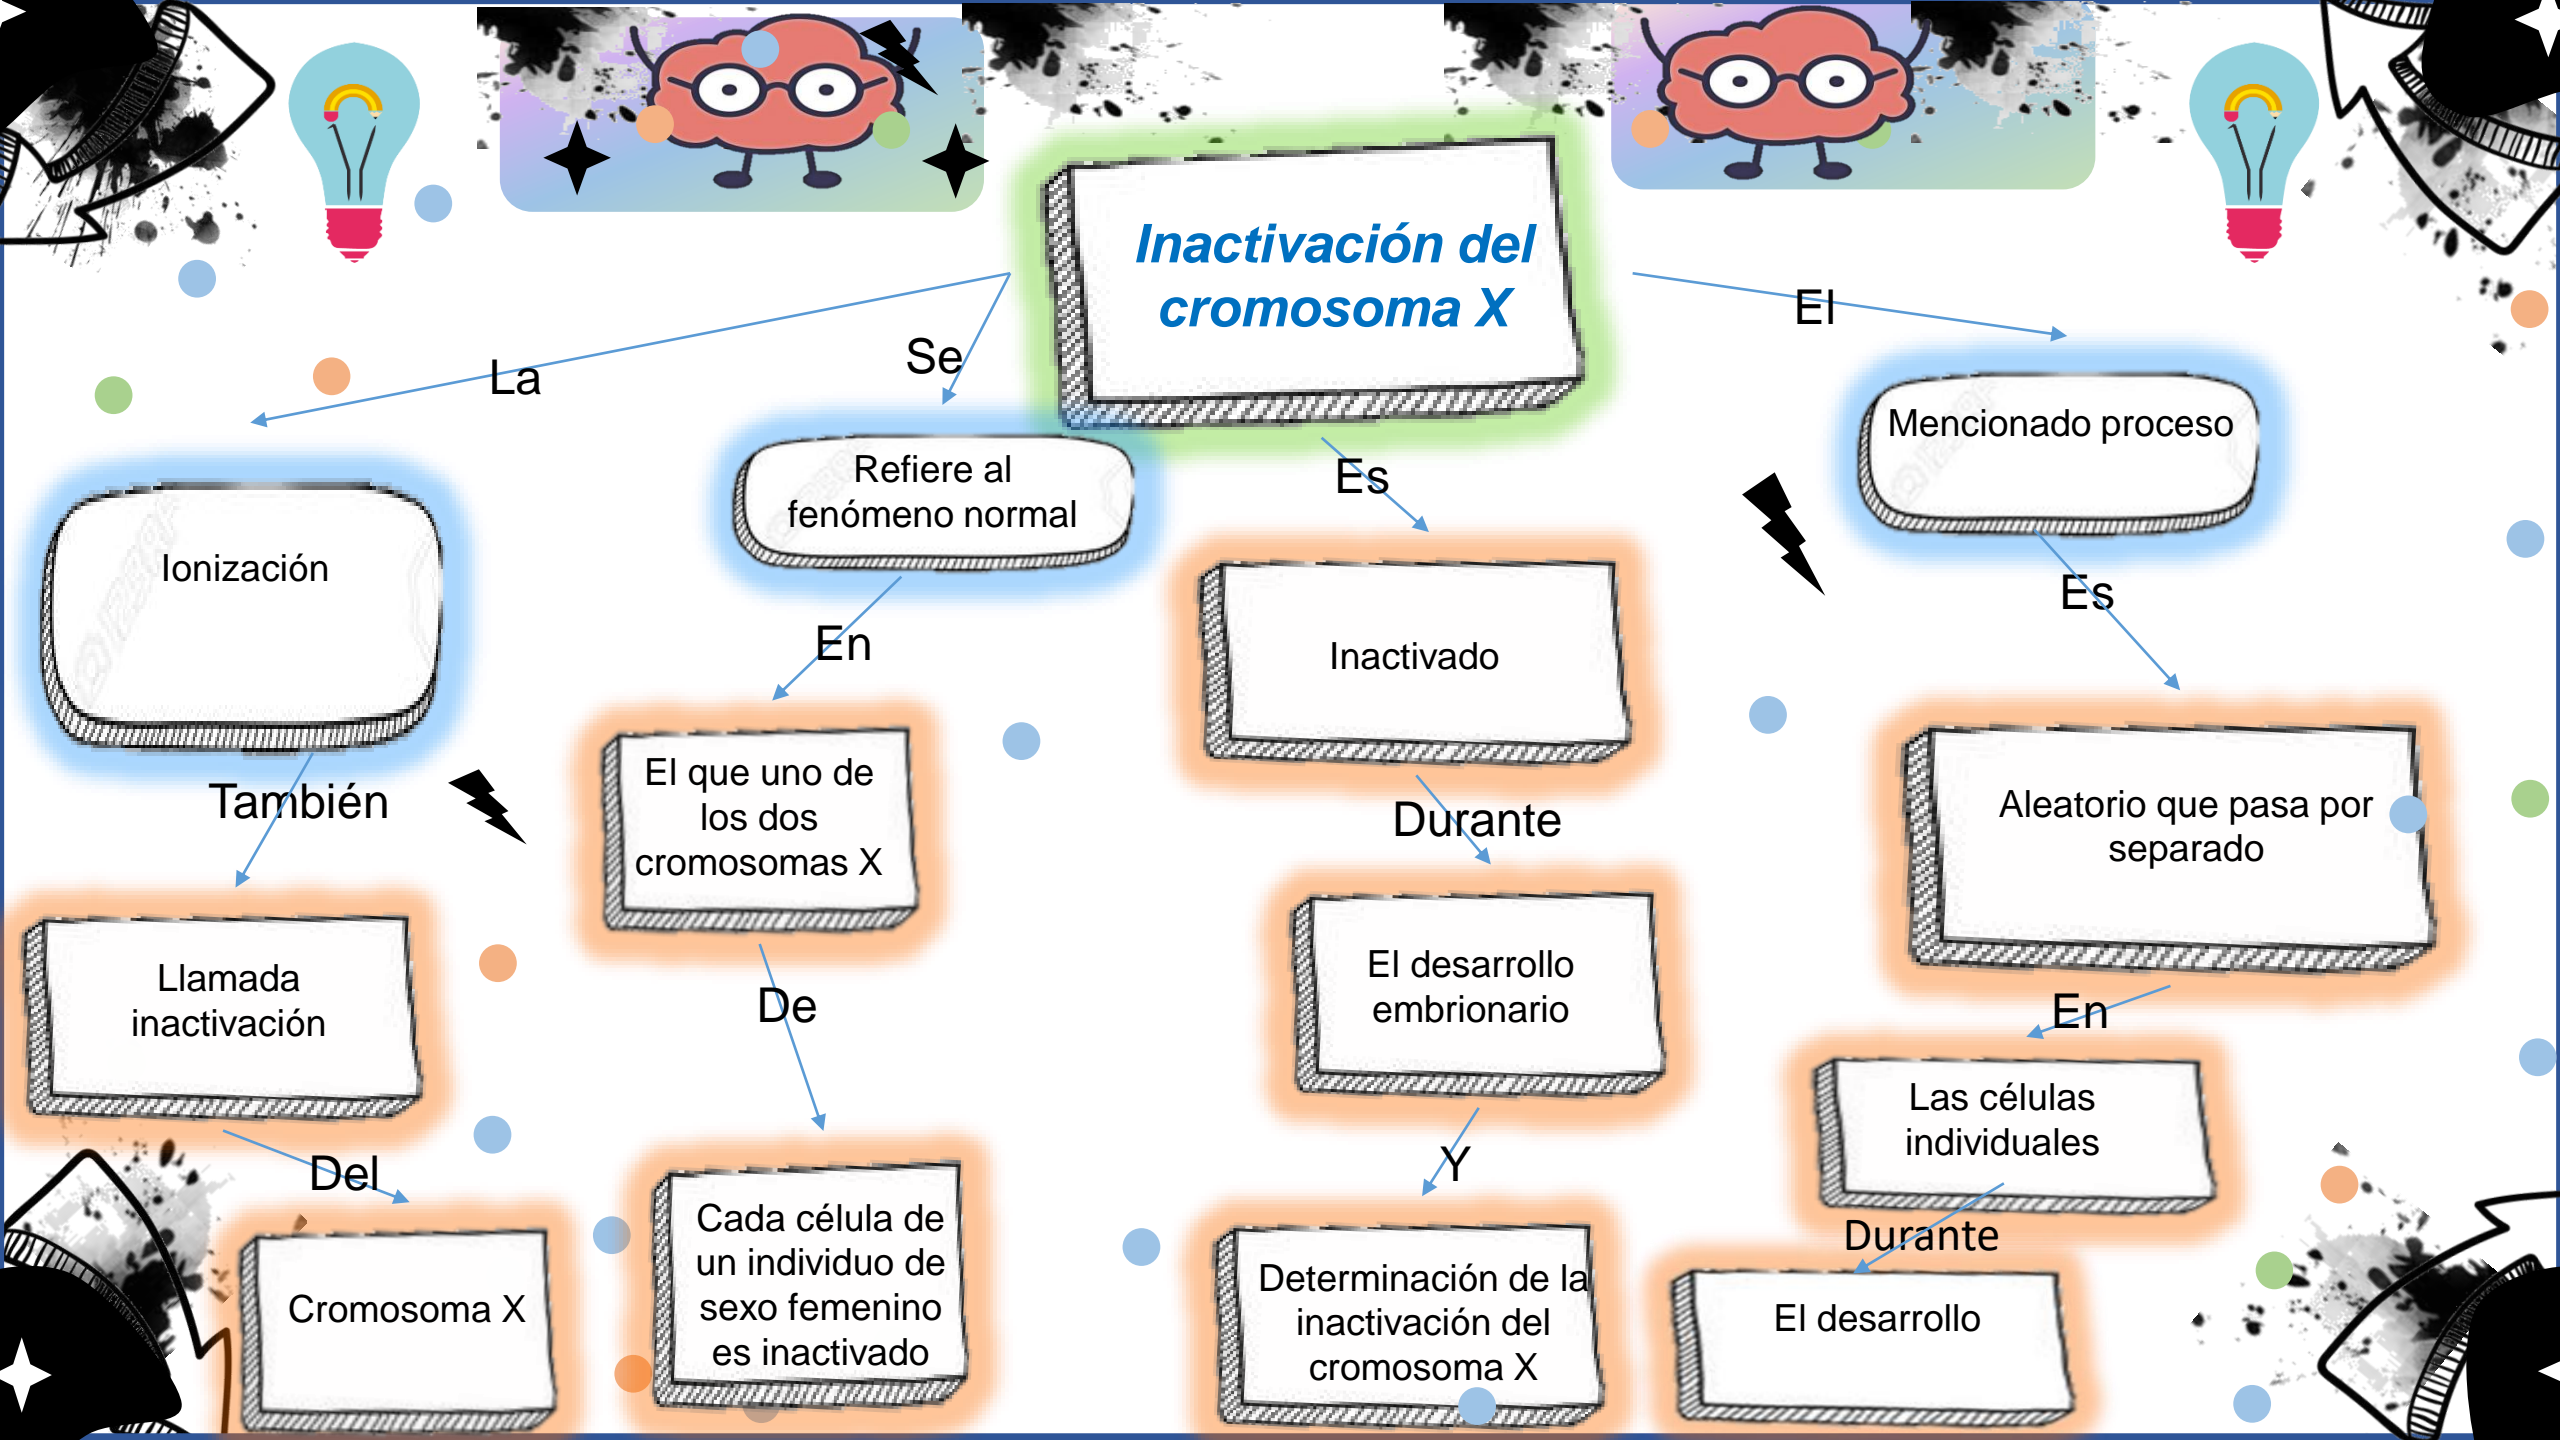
Inactivación del cromosoma X

La

Ionización

También

Llamada inactivación

Del

Cromosoma X

Se

Refiere al fenómeno normal

En

El que uno de los dos cromosomas X

De

Cada célula de un individuo de sexo femenino es inactivado

Es

Inactivado

Durante

El desarrollo embrionario

Y

Determinación de la inactivación del cromosoma X

El

Mencionado proceso

Es

Aleatorio que pasa por separado

En

Las células individuales

Durante

El desarrollo